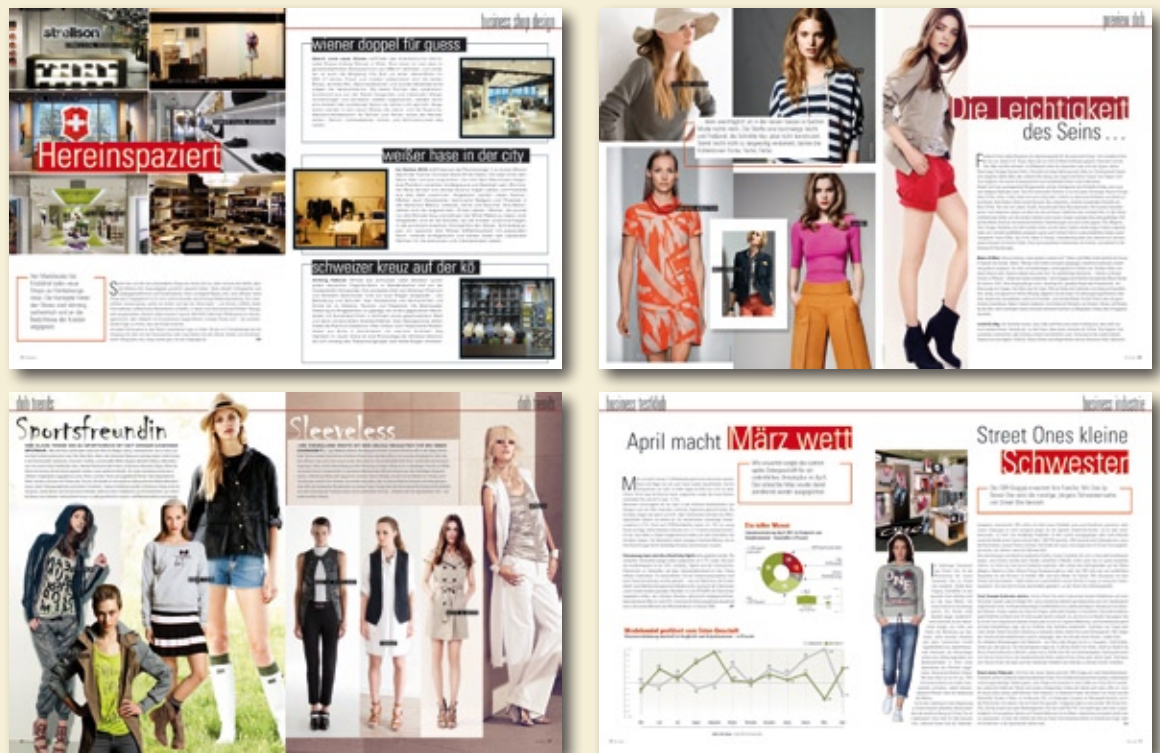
business shop design

strellson

Hereinspaziert

wiener doppel für guess

weißer hase in der city

schweizer kreuz auf der kö

preview dob

Die Leichtigkeit des Seins ...

dob trends

Sportsfreundin

dob trends

Sleeveless

business textilwirtschaft

April macht März wett

business industrie

Street Ones kleine Schwester

Die reifen Monat

Modehandel profitiert vom Ostergeschäft